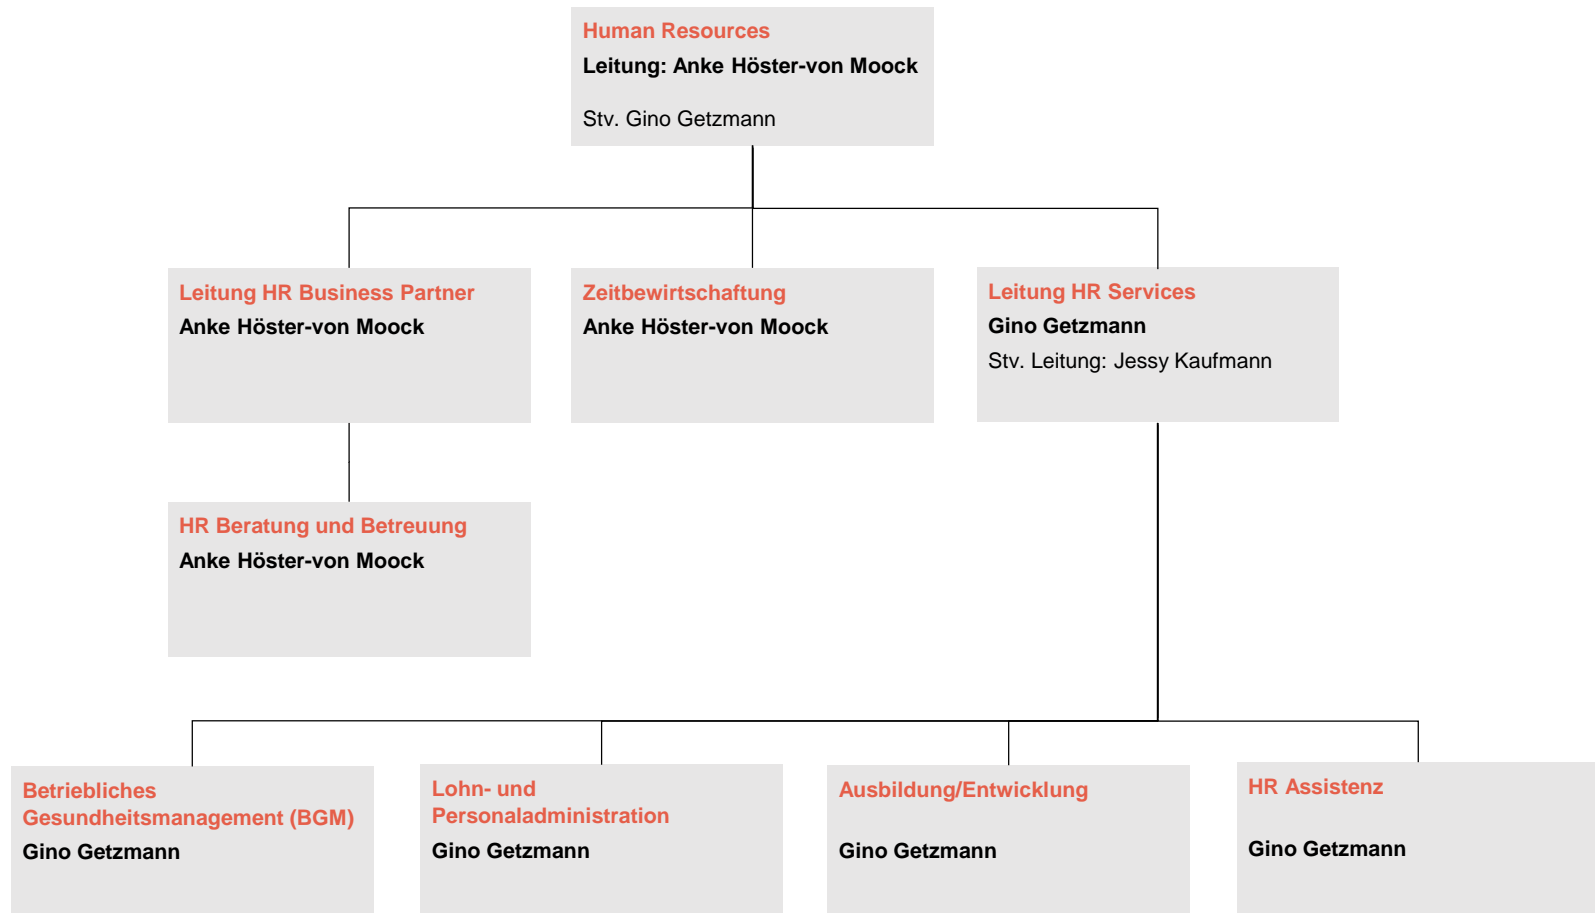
Human Resources
Leitung: Anke Höster-von Moock

Stv. Gino Getzmann

Leitung HR Business Partner
Anke Höster-von Moock

Zeitbewirtschaftung
Anke Höster-von Moock

Leitung HR Services
Gino Getzmann
Stv. Leitung: Jessy Kaufmann

HR Beratung und Betreuung
Anke Höster-von Moock

Betriebliches Gesundheitsmanagement (BGM)
Gino Getzmann

Lohn- und Personaladministration
Gino Getzmann

Ausbildung/Entwicklung

Gino Getzmann

HR Assistenz

Gino Getzmann